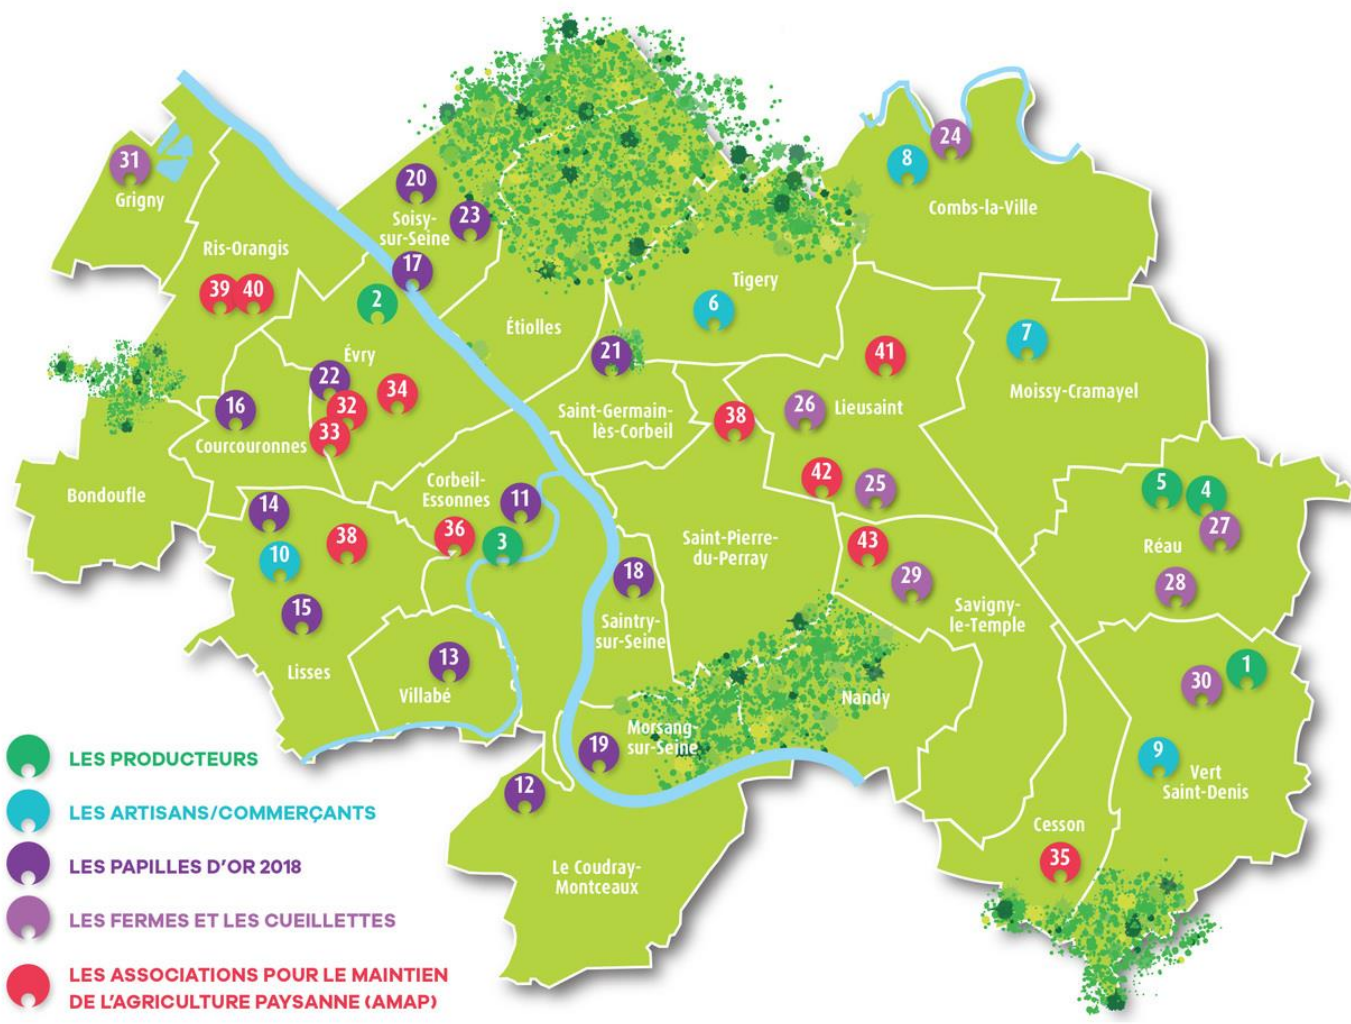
31
Grigny
Ris-Orangis
39 40
20
Soisy-sur-Seine
23
17
2
Étiolles
8
24
Combs-la-Ville
Tigery
6
Évry
22
32
33
34
16
Courcouronnes
21
Saint-Germain-lès-Corbeil
38
26
Lieusaint
41
7
Moissy-Cramayel
Bondoufle
14
10
38
15
Lisses
Corbeil-Essonnes
11
36
3
42
25
43
29
Saint-Pierre-du-Perray
Savigny-le-Temple
5 4
27
Réau
28
18
Saintry-sur-Seine
13
Villabé
Nandy
30 1
Morsang-sur-Seine
19
12
Le Coudray-Montceaux
9
Vert Saint-Denis
Cesson
35

LES PRODUCTEURS
LES ARTISANS/COMMERÇANTS
LES PAPILLES D'OR 2018
LES FERMES ET LES CUEILLETTES
LES ASSOCIATIONS POUR LE MAINTIEN DE L'AGRICULTURE PAYSANNE (AMAP)